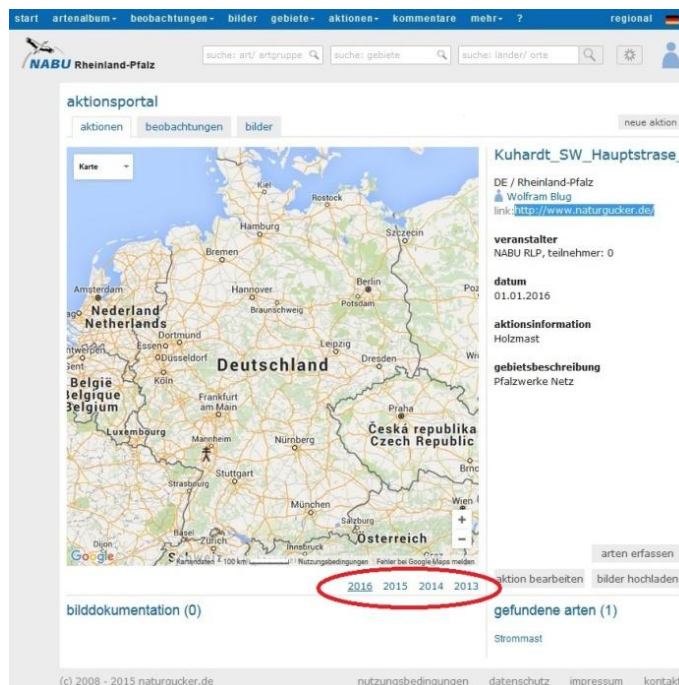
start artenalbum ▾ beobachtungen ▾ bilder gebiete ▾ aktionen ▾ kommentare mehr ▾ ? regional

NABU Rheinland-Pfalz

suche: art/ artgruppe suche: gebiete suche: länder/ orte

aktionsportal

aktionen beobachtungen bilder

neue aktion

Karte

Kiel
Rostock
Hamburg
Szczecin
Bremen
Amsterdam
Hannover
Berlin
Potsdam
Braunschweig
Nederland
Netherlands
Dortmund
Essen
Düsseldorf
Deutschland
Leipzig
Dresden
België
Belgique
Belgium
Köln
Frankfurt am Main
Praha
Luxembourg
Česká republika
Czech Republic
Mannheim
Nürnberg
Brno
Stuttgart
Strasbourg
München
Wien
Basel
Zürich
Salzburg
Innsbruck
Österreich
Dijon
Google
Kartendaten 100 km Nutzungsbedingungen Fehler bei Google Maps melden

2016 2015 2014 2013

Kuhardt_SW_Hauptstrase_

DE / Rheinland-Pfalz
Wolfram Blug
link: http://www.naturgucker.de/

veranstalter
NABU RLP, teilnehmer: 0

datum
01.01.2016

aktionsinformation
Holzmast

gebietsbeschreibung
Pfalzwerke Netz

arten erfassen

aktion bearbeiten bilder hochladen

bilddokumentation (0)

gefundene arten (1)

Strommast

(c) 2008 - 2015 naturgucker.de nutzungsbedingungen datenschutz impressum kontakt